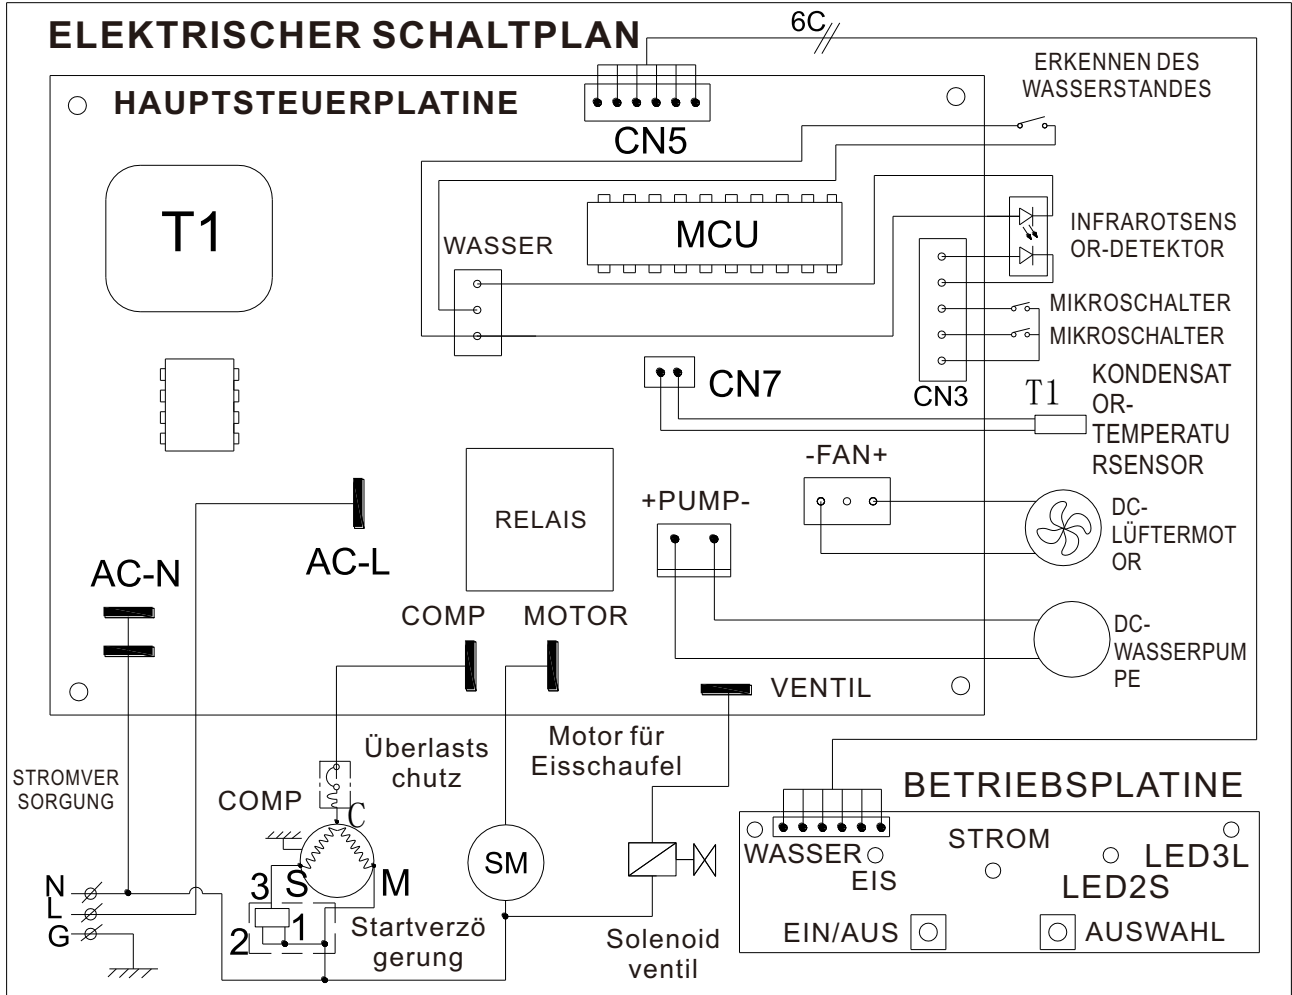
ELEKTRISCHER SCHALTPLAN

6C

HAUPTSTEUERPLATINE

CN5

ERKENNEN DES WASSERSTANDES

T1

WASSER

MCU

INFRAROTSENSOR-DETEKTOR

MIKROSCHALTER

MIKROSCHALTER

CN3

CN7

T1

KONDENSATOR-TEMPERATURSENSOR

-FAN+

RELAIS

+PUMP-

DC-LÜFTERMOTOR

AC-N

AC-L

COMP

MOTOR

DC-WASSERPUMPE

VENTIL

Überlastschutz

Motor für Eisschaufel

STROMVERSORGUNG

COMP

C

S

M

3

1

2

SM

Startverzögerung

Solenoidventil

N

L

G

BETRIEBSPLATINE

WASSER

EIS

STROM

LED3L

LED2S

EIN/AUS

AUSWAHL